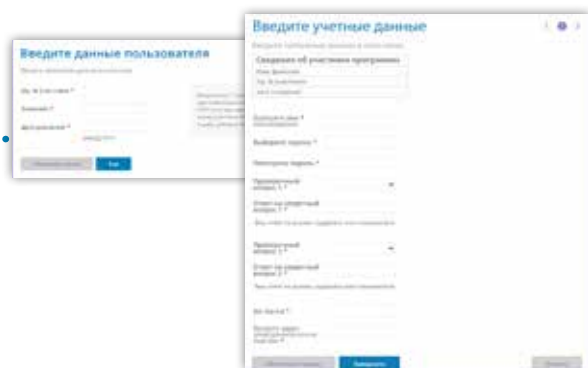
Введите данные пользователя

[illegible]

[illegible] *

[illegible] *

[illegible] *

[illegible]

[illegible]

Далее

Введите учетные данные

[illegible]

Сведения об участнике программы

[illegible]

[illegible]

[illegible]

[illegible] *

Выберите пароль *

Повторите пароль *

Проверочный вопрос 1 *

Ответ на секретный вопрос 1 *

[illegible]

Проверочный вопрос 2 *

Ответ на секретный вопрос 2 *

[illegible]

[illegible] *

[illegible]

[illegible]

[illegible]

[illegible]